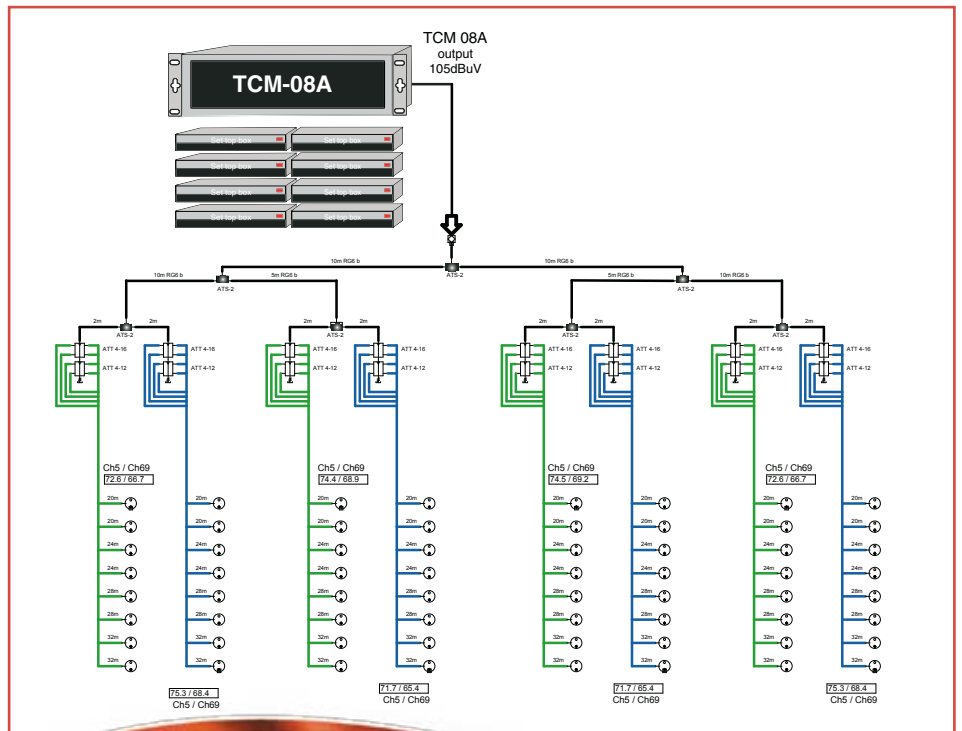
TCM 08A
output
105dBuV

TCM-08A

Set top box
Set top box
Set top box
Set top box
Set top box
Set top box
Set top box
Set top box

10m RG6 b
ATS-2
10m RG6 b
10m RG6 b
5m RG6 b
ATS-2
5m RG6 b
10m RG6 b
ATS-2

2m
ATS-2
2m
2m
ATS-2
2m
2m
ATS-2
2m
2m
ATS-2
2m

ATT 4-16
ATT 4-12
ATT 4-16
ATT 4-12
ATT 4-16
ATT 4-12
ATT 4-16
ATT 4-12
ATT 4-16
ATT 4-12
ATT 4-16
ATT 4-12
ATT 4-16
ATT 4-12
ATT 4-16
ATT 4-12

Ch5 / Ch69
72.6 / 66.7
Ch5 / Ch69
74.4 / 68.9
Ch5 / Ch69
74.5 / 69.2
Ch5 / Ch69
72.6 / 66.7

20m
20m
24m
24m
28m
28m
32m
32m

75.3 / 68.4
Ch5 / Ch69
71.7 / 65.4
Ch5 / Ch69
71.7 / 65.4
Ch5 / Ch69
75.3 / 68.4
Ch5 / Ch69